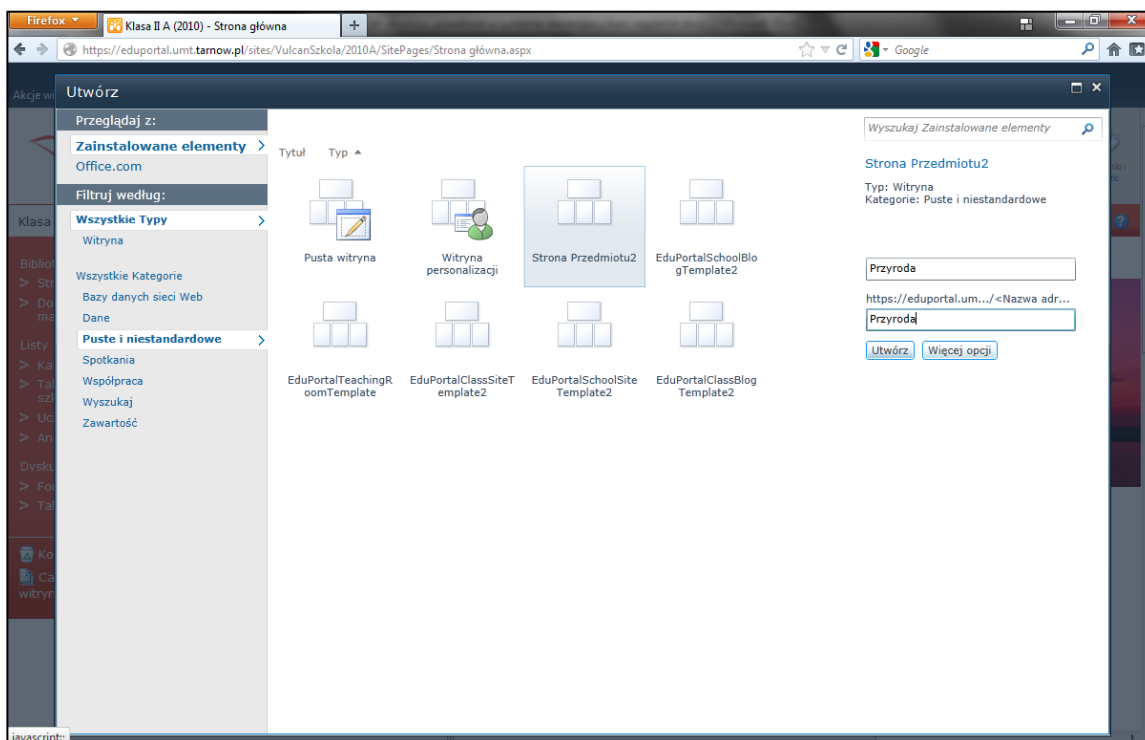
Firefox
Klasa II A (2010) - Strona główna
+
https://eduportal.umt.tarnow.pl/sites/VulcanSzkola/2010A/SitePages/Strona główna.aspx
Google

Akcje wi
Utwórz

Przeglądaj z:
Zainstalowane elementy
Office.com
Filtruj według:
Wszystkie Typy
Witryna
Wszystkie Kategorie
Bazy danych sieci Web
Dane
Puste i niestandardowe
Spotkania
Współpraca
Wyszukaj
Zawartość

Tytuł Typ ▲

Pusta witryna
Witryna personalizacji
Strona Przedmiotu2
EduPortalSchoolBlogTemplate2
EduPortalTeachingRoomTemplate
EduPortalClassSiteTemplate2
EduPortalSchoolSiteTemplate2
EduPortalClassBlogTemplate2

Wyszukaj Zainstalowane elementy
Strona Przedmiotu2
Typ: Witryna
Kategorie: Puste i niestandardowe

Przyroda
https://eduportal.um.../<Nazwa adr...
Przyroda
Utwórz
Więcej opcji

Klasa
Bibliot
Listy
Dysku
javascript: